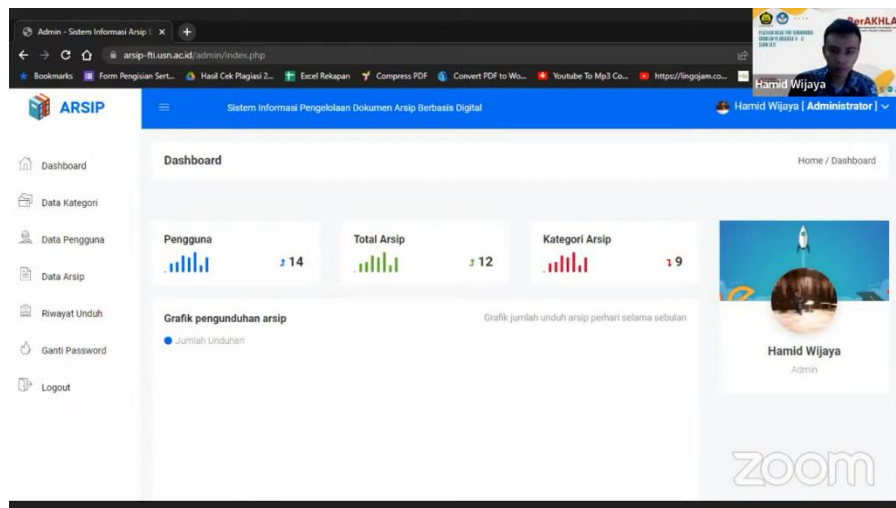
Admin - Sistem Informasi Arsip | ×

arsip-fti.usn.ac.id/admin/index.php

Bookmarks   Form Pengisian Sert...   Hasil Cek Plagiasi 2...   Excel Rekapan   Compress PDF   Convert PDF to Wo...   Youtube To Mp3 Co...   https://lingojam.co...

erAKHLA

Hamid Wijaya

ARSIP

Sistem Informasi Pengelolaan Dokumen Arsip Berbasis Digital

Hamid Wijaya [ Administrator ]

Dashboard

Data Kategori

Data Pengguna

Data Arsip

Riwayat Unduh

Ganti Password

Logout

Dashboard

Home / Dashboard

Pengguna

↕14

Total Arsip

↕12

Kategori Arsip

↕9

Grafik pengunduhan arsip

Grafik jumlah unduh arsip perhari selama sebulan

Jumlah Unduhan

Hamid Wijaya

Admin

zoom